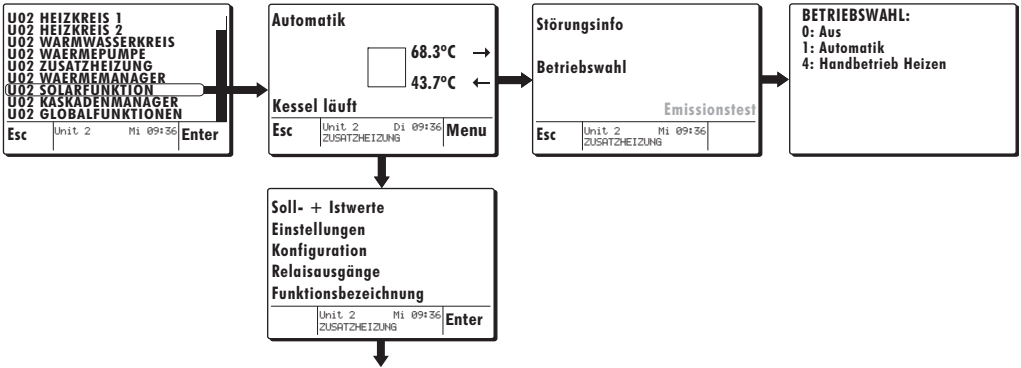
U02 HEIZKREIS 1
U02 HEIZKREIS 2
U02 WARMWASSERKREIS
U02 WAERMEPUMPE
U02 ZUSATZHEIZUNG
U02 WAERMEMANAGER
U02 SOLARFUNKTION
U02 KASKADENMANAGER
U02 GLOBALFUNKTIONEN
Esc Unit 2 Mi 09:36 Enter

Automatik
68.3°C
43.7°C
Kessel läuft
Esc Unit 2 Di 09:36 ZUSATZHEIZUNG Menu

Störungsinfo
Betriebswahl
Emissionstest
Esc Unit 2 Mi 09:36 ZUSATZHEIZUNG

BETRIEBSWAHL:
0: Aus
1: Automatik
4: Handbetrieb Heizen

Soll- + Istwerte
Einstellungen
Konfiguration
Relaisausgänge
Funktionsbezeichnung
Unit 2 Mi 09:36 ZUSATZHEIZUNG Enter